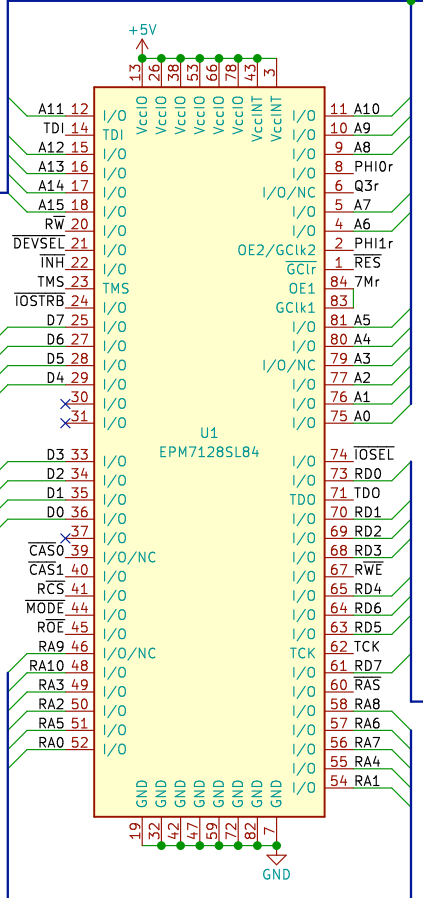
+5V

13 26 38 53 66 78 43 3

VccIO VccIO VccIO VccIO VccIO VccIO VccINT VccINT

A11 12 I/O
TDI 14 TDI
A12 15 I/O
A13 16 I/O
A14 17 I/O
A15 18 I/O
$\overline{RW}$ 20 I/O
$\overline{DEVSEL}$ 21 I/O
$\overline{INH}$ 22 I/O
TMS 23 TMS
$\overline{IOSTRB}$ 24 I/O
D7 25 I/O
D6 27 I/O
D5 28 I/O
D4 29 I/O
30 I/O
31 I/O

I/O 11 A10
I/O 10 A9
I/O 9 A8
I/O 8 PHI0r
I/O/NC 6 Q3r
I/O 5 A7
I/O 4 A6
OE2/GClk2 2 PHI1r
$\overline{GClr}$ 1 $\overline{RES}$
OE1 84 7Mr
GClk1 83
I/O 81 A5
I/O 80 A4
I/O/NC 79 A3
I/O 77 A2
I/O 76 A1
I/O 75 A0

U1
EPM7128SL84

D3 33 I/O
D2 34 I/O
D1 35 I/O
D0 36 I/O
37 I/O
$\overline{CAS0}$ 39 I/O/NC
$\overline{CAS1}$ 40 I/O
$\overline{RCS}$ 41 I/O
$\overline{MODE}$ 44 I/O
$\overline{ROE}$ 45 I/O
RA9 46 I/O/NC
RA10 48 I/O
RA3 49 I/O
RA2 50 I/O
RA5 51 I/O
RA0 52 I/O

I/O 74 $\overline{IOSEL}$
I/O 73 RD0
TDO 71 TDO
I/O 70 RD1
I/O 69 RD2
I/O 68 RD3
I/O 67 $\overline{RWE}$
I/O 65 RD4
I/O 64 RD6
I/O 63 RD5
TCK 62 TCK
I/O 61 RD7
I/O 60 $\overline{RAS}$
I/O 58 RA8
I/O 57 RA6
I/O 56 RA7
I/O 55 RA4
I/O 54 RA1

GND GND GND GND GND GND GND GND
19 32 42 47 59 72 82 7

GND